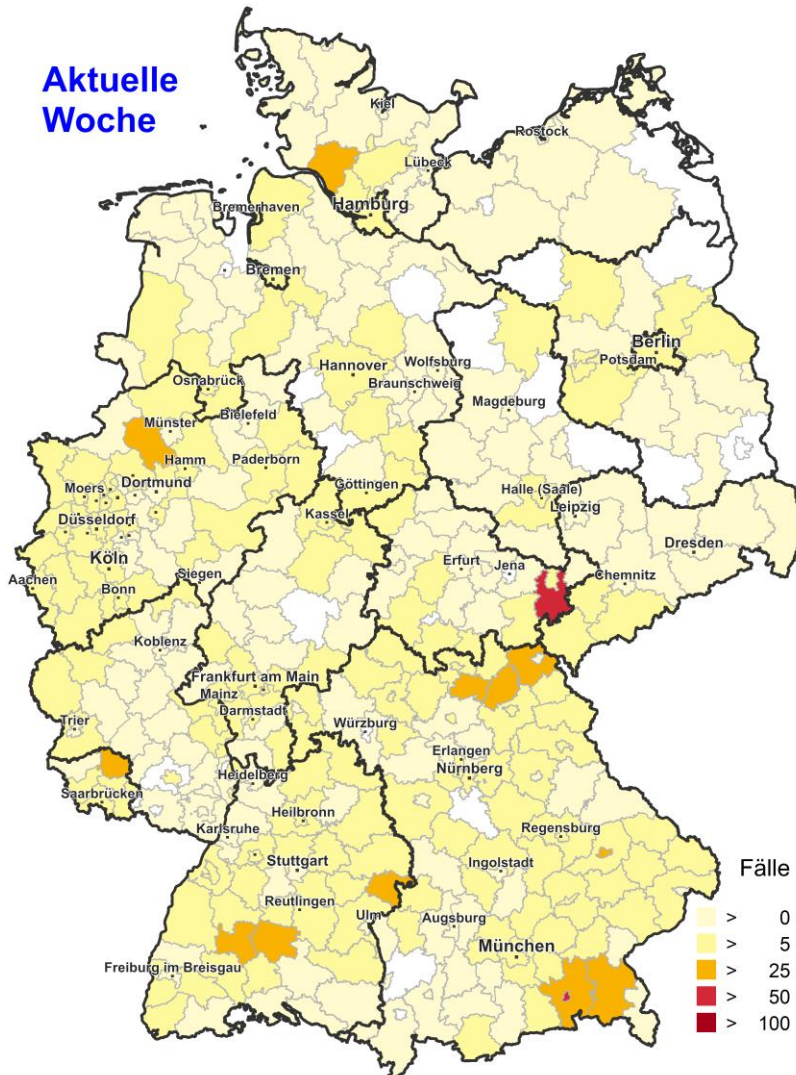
Aktuelle Woche

Kiel
Rostock
Lübeck
Hamburg
Bremerhaven
Bremen
Berlin
Potsdam
Hannover
Wolfsburg
Braunschweig
Osnabrück
Bielefeld
Magdeburg
Münster
Hamm
Paderborn
Moers
Dortmund
Düsseldorf
Göttingen
Halle (Saale)
Leipzig
Kassel
Köln
Aachen
Bonn
Siegen
Erfurt
Jena
Chemnitz
Dresden
Koblenz
Frankfurt am Main
Mainz
Darmstadt
Trier
Würzburg
Erlangen
Nürnberg
Saarbrücken
Heidelberg
Heilbronn
Karlsruhe
Regensburg
Stuttgart
Ingolstadt
Reutlingen
Ulm
Augsburg
München
Freiburg im Breisgau

Fälle
> 0
> 5
> 25
> 50
> 100